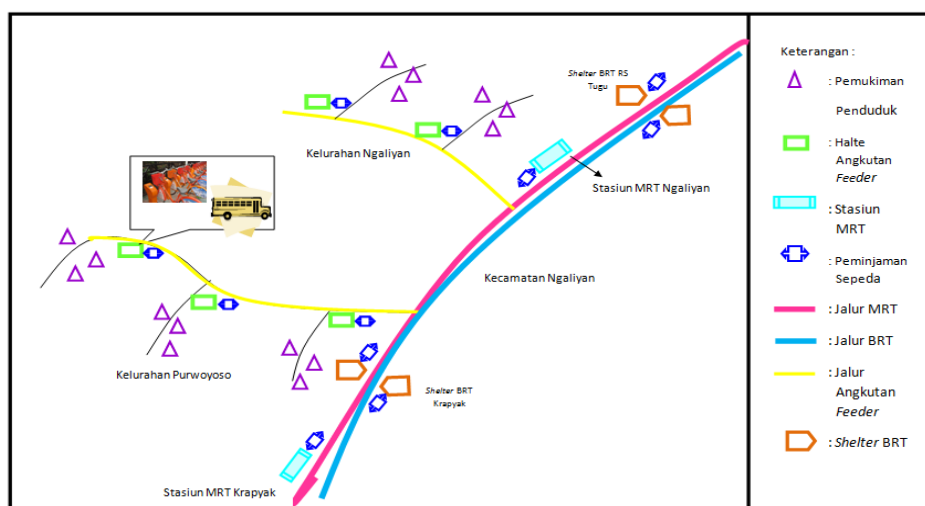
Shelter BRT RS Tugu

Kelurahan Ngaliyan

Stasiun MRT Ngaliyan

Kecamatan Ngaliyan

Kelurahan Purwoyoso

Shelter BRT Krapyak

Stasiun MRT Krapyak

Keterangan :

: Pemukiman Penduduk

: Halte Angkutan Feeder

: Stasiun MRT

: Peminjaman Sepeda

: Jalur MRT

: Jalur BRT

: Jalur Angkutan Feeder

: Shelter BRT